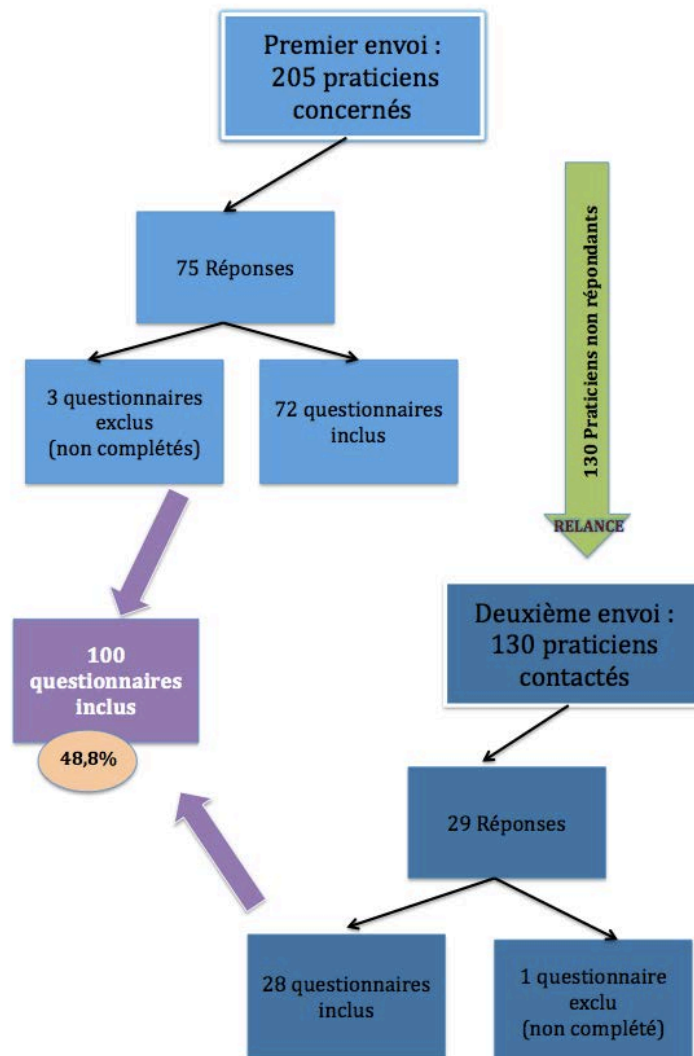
Premier envoi : 205 praticiens concernés

75 Réponses

3 questionnaires exclus (non complétés)

72 questionnaires inclus

130 Praticiens non répondants

RELANCE

100 questionnaires inclus

48,8%

Deuxième envoi : 130 praticiens contactés

29 Réponses

28 questionnaires inclus

1 questionnaire exclu (non complété)